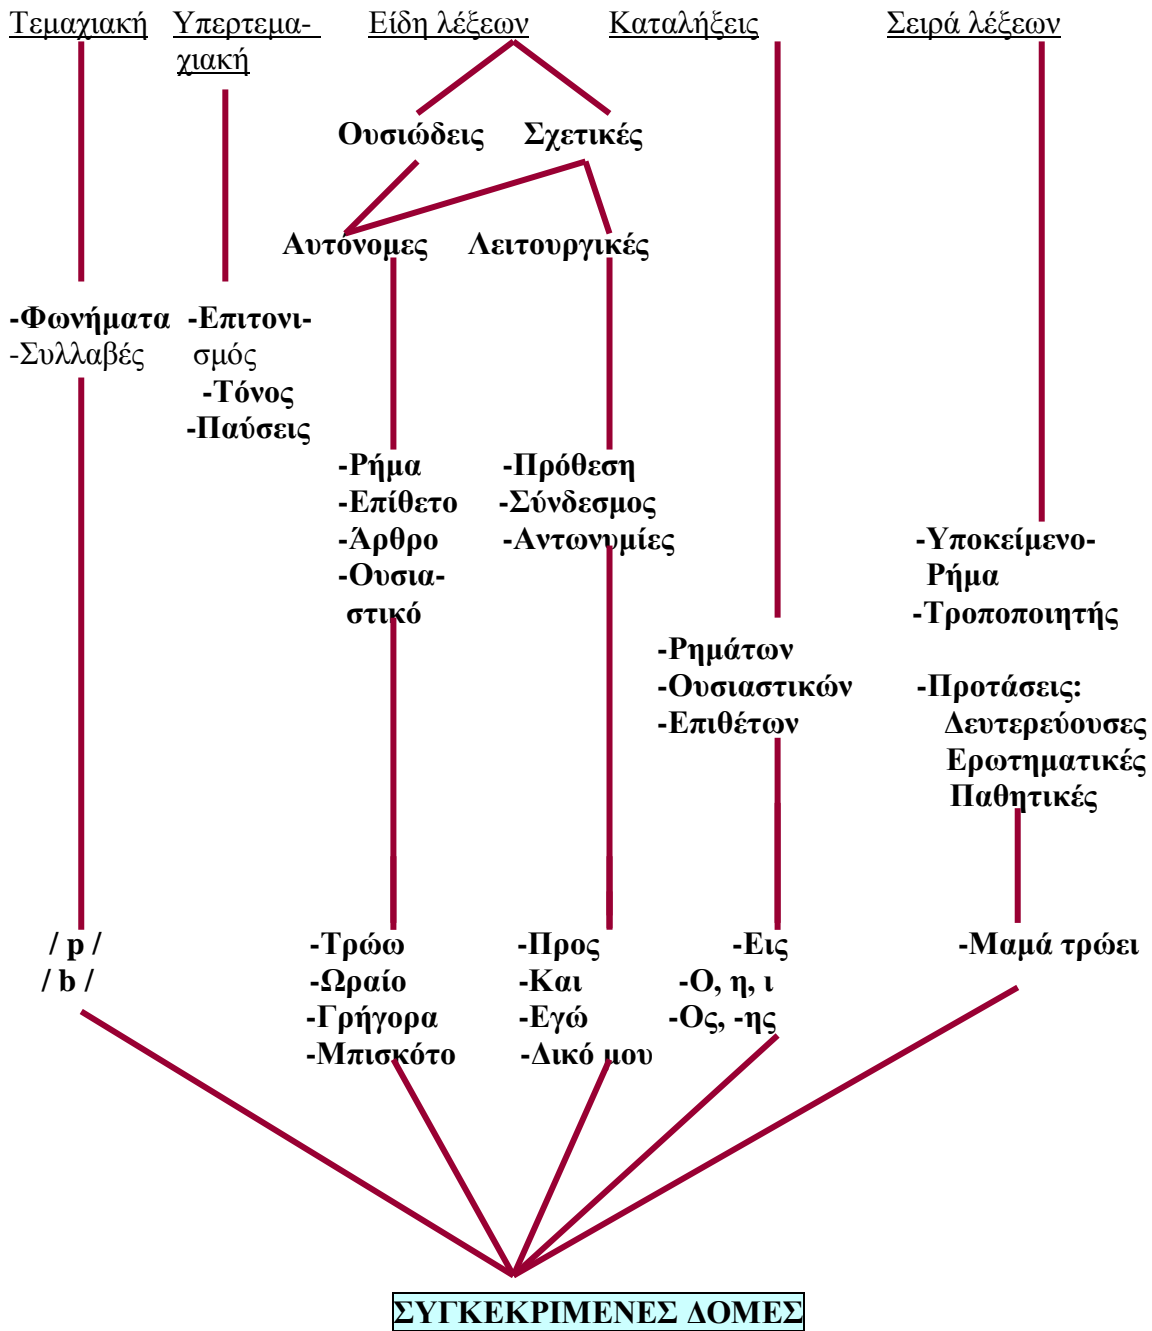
Τεμαχιακή Υπερτεμαχιακή Είδη λέξεων Καταλήξεις Σειρά λέξεων

Ουσιώδεις Σχετικές

Αυτόνομες Λειτουργικές

-Φωνήματα
-Συλλαβές

-Επιτονισμός
-Τόνος
-Παύσεις

-Ρήμα
-Επίθετο
-Άρθρο
-Ουσιαστικό

-Πρόθεση
-Σύνδεσμος
-Αντωνυμίες

-Υποκείμενο-Ρήμα
-Τροποποιητής

-Ρημάτων
-Ουσιαστικών
-Επιθέτων

-Προτάσεις:
Δευτερεύουσες
Ερωτηματικές
Παθητικές

/ p /
/ b /

-Τρώω
-Ωραίο
-Γρήγορα
-Μπισκότο

-Προς
-Και
-Εγώ
-Δικό μου

-Εις
-Ο, η, ι
-Ος, -ης

-Μαμά τρώει

ΣΥΓΚΕΚΡΙΜΕΝΕΣ ΔΟΜΕΣ